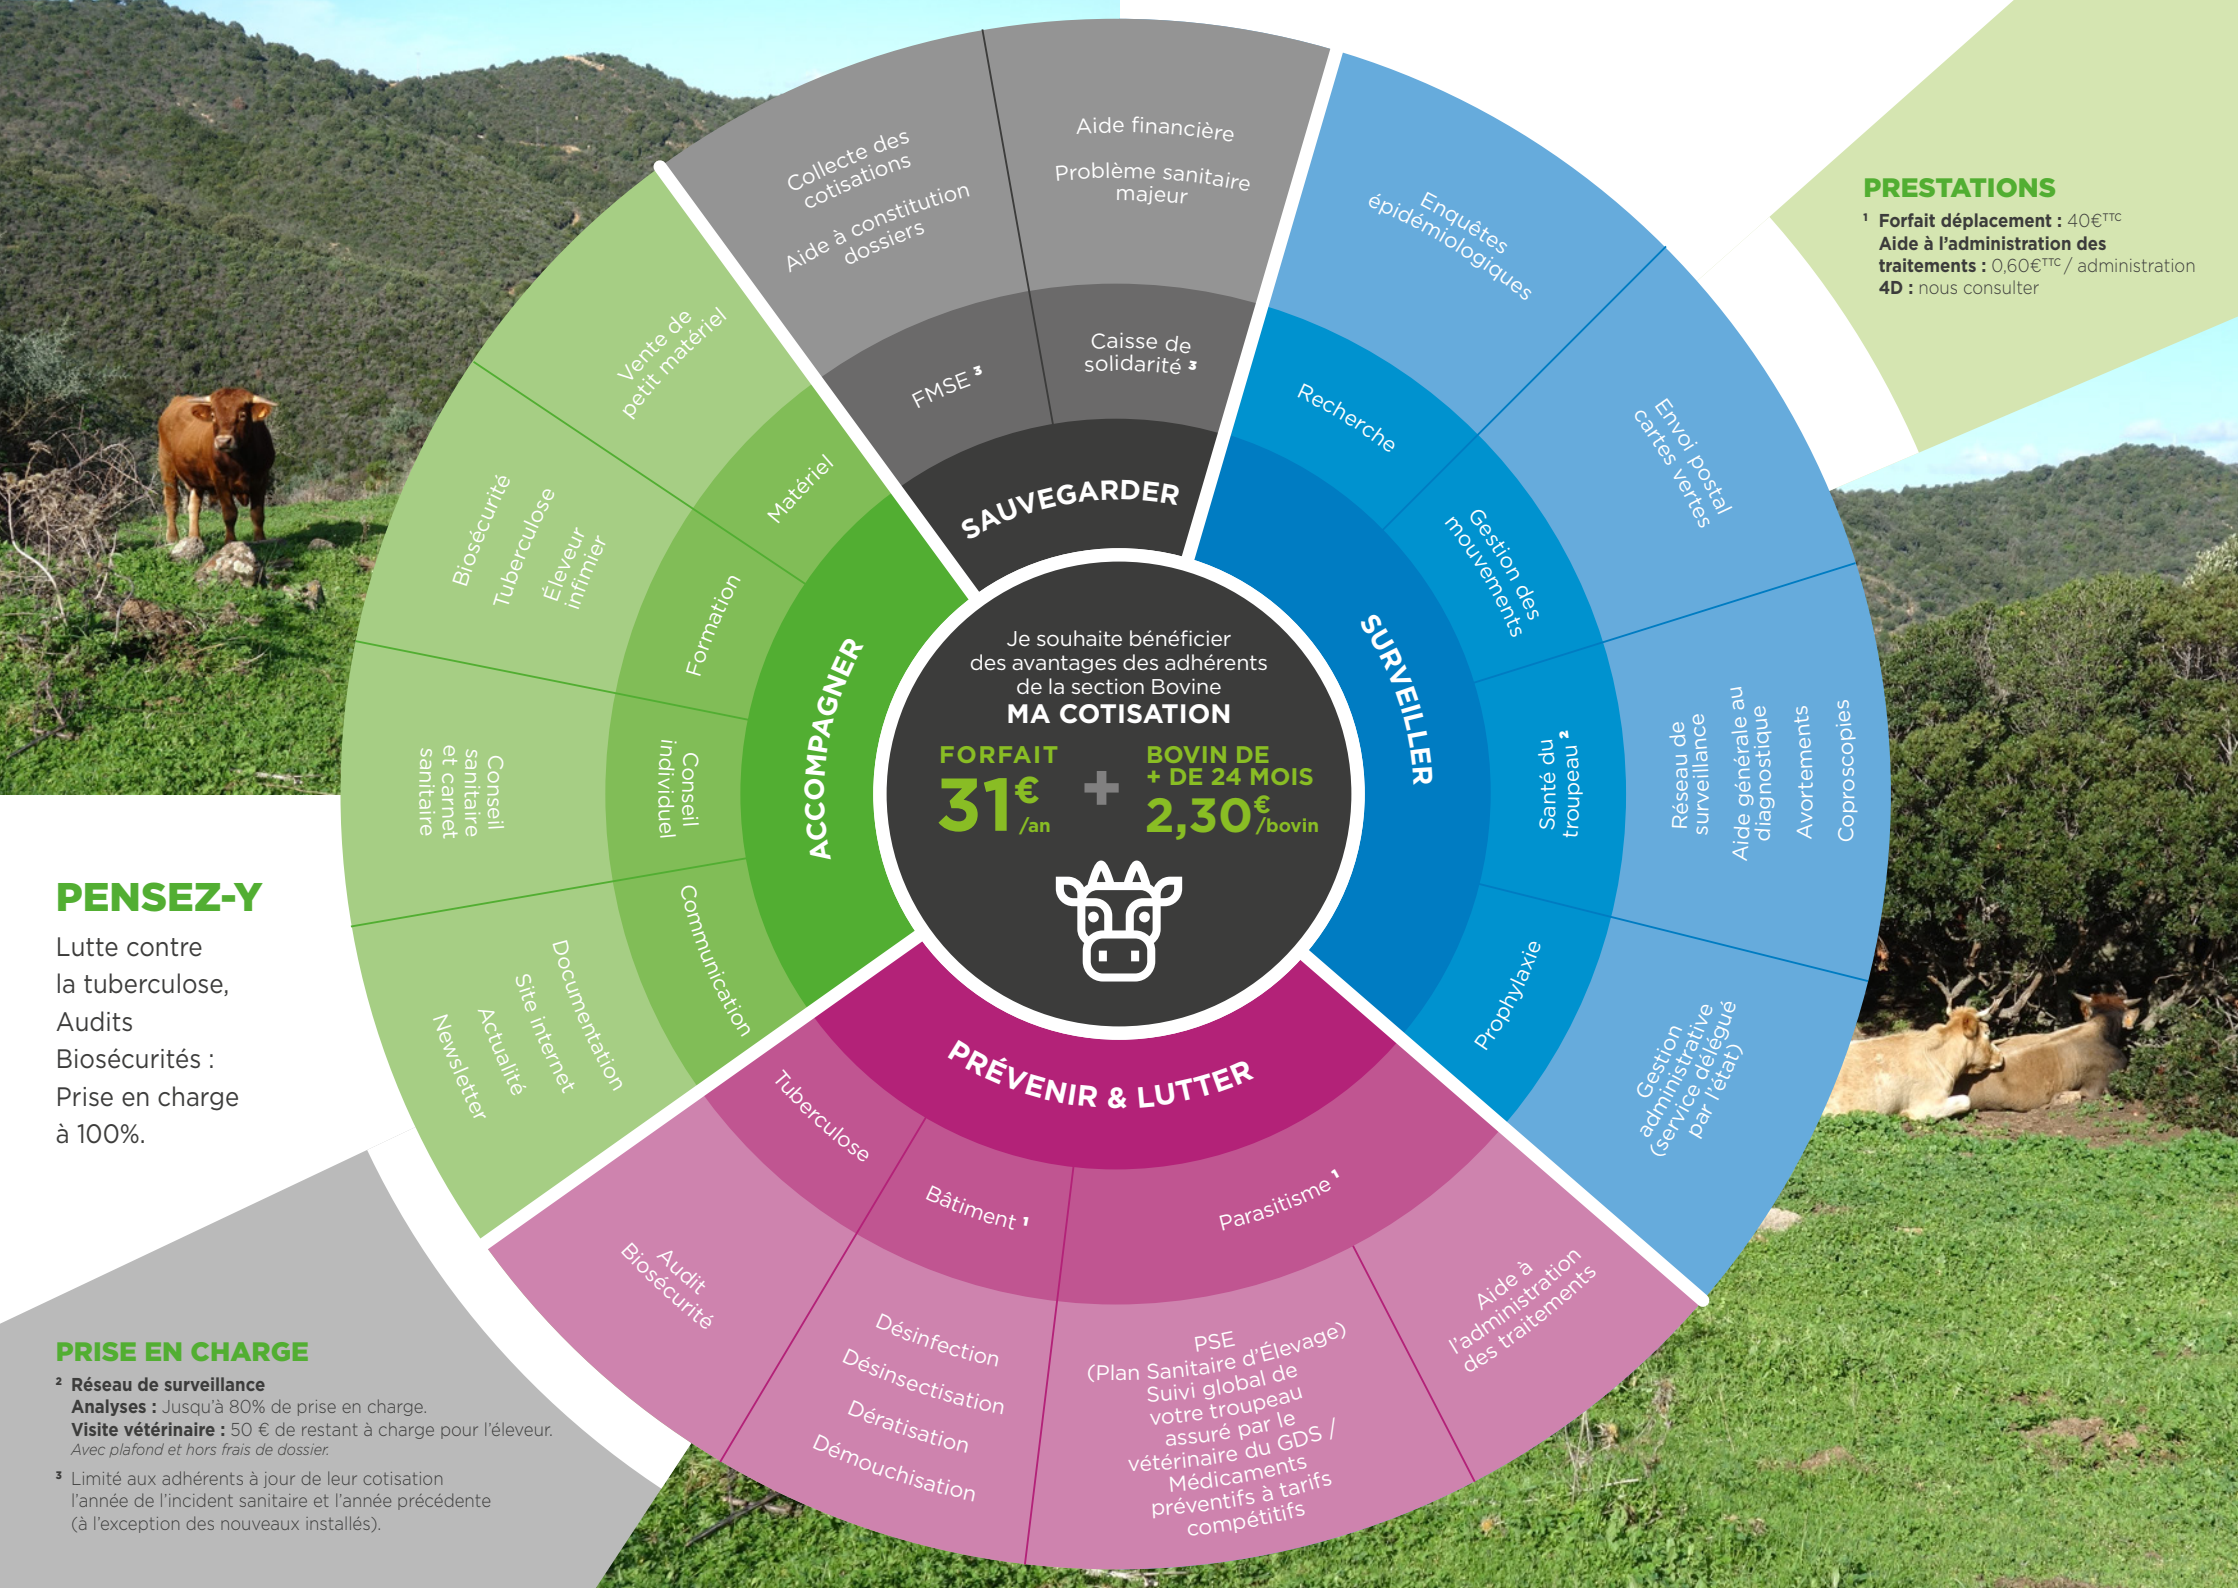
PRESTATIONS
$^1$ **Forfait déplacement :** 40€$^{TTC}$
**Aide à l'administration des traitements :** 0,60€$^{TTC}$ / administration
**4D :** nous consulter

Collecte des cotisations
Aide à constitution dossiers
Aide financière
Problème sanitaire majeur
FMSE $^3$
Caisse de solidarité $^3$
SAUVEGARDER

Enquêtes épidémiologiques
Envoi postal cartes vertes
Recherche
Gestion des mouvements
SURVEILLER
Santé du troupeau $^2$
Réseau de surveillance
Aide générale au diagnostique
Avortements
Coproscopies
Prophylaxie
Gestion administrative (service délégué par l'état)

Vente de petit matériel
Matériel
Biosécurité
Tuberculose
Éleveur infirmier
Formation
Conseil sanitaire et carnet sanitaire
Conseil individuel
ACCOMPAGNER
Communication
Documentation
Site internet
Actualité
Newsletter

Je souhaite bénéficier des avantages des adhérents de la section Bovine
MA COTISATION
FORFAIT
31€ /an
+
BOVIN DE + DE 24 MOIS
2,30€ /bovin

PRÉVENIR & LUTTER
Tuberculose
Bâtiment $^1$
Parasitisme $^1$
Audit Biosécurité
Désinfection
Désinsectisation
Dératisation
Démouchisation
PSE (Plan Sanitaire d'Élevage) Suivi global de votre troupeau assuré par le vétérinaire du GDS / Médicaments préventifs à tarifs compétitifs
Aide à l'administration des traitements

PENSEZ-Y
Lutte contre la tuberculose, Audits Biosécurités : Prise en charge à 100%.

PRISE EN CHARGE
$^2$ **Réseau de surveillance**
**Analyses :** Jusqu'à 80% de prise en charge.
**Visite vétérinaire :** 50 € de restant à charge pour l'éleveur.
*Avec plafond et hors frais de dossier.*
$^3$ Limité aux adhérents à jour de leur cotisation l'année de l'incident sanitaire et l'année précédente (à l'exception des nouveaux installés).